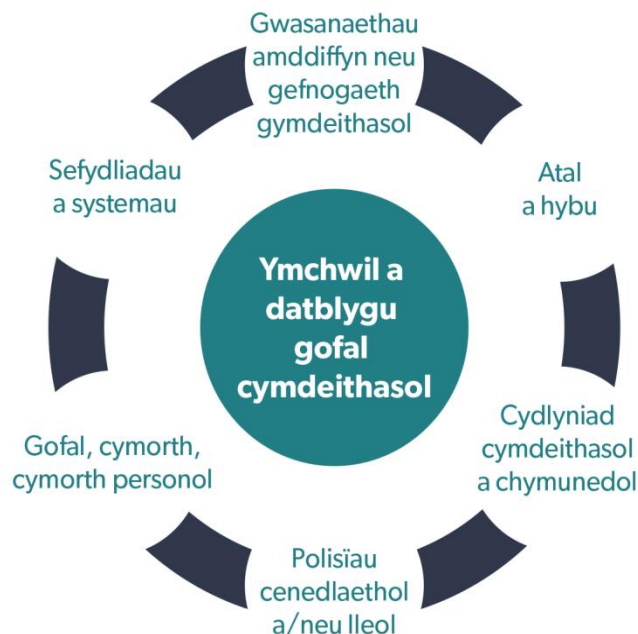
Gwasanaethau amddiffyn neu gefnogaeth gymdeithasol

Atal a hybu

Cydlyniad cymdeithasol a chymunedol

Polisïau cenedlaethol a/neu lleol

Gofal, cymorth, cymorth personol

Sefydliadau a systemau

Ymchwil a datblygu gofal cymdeithasol